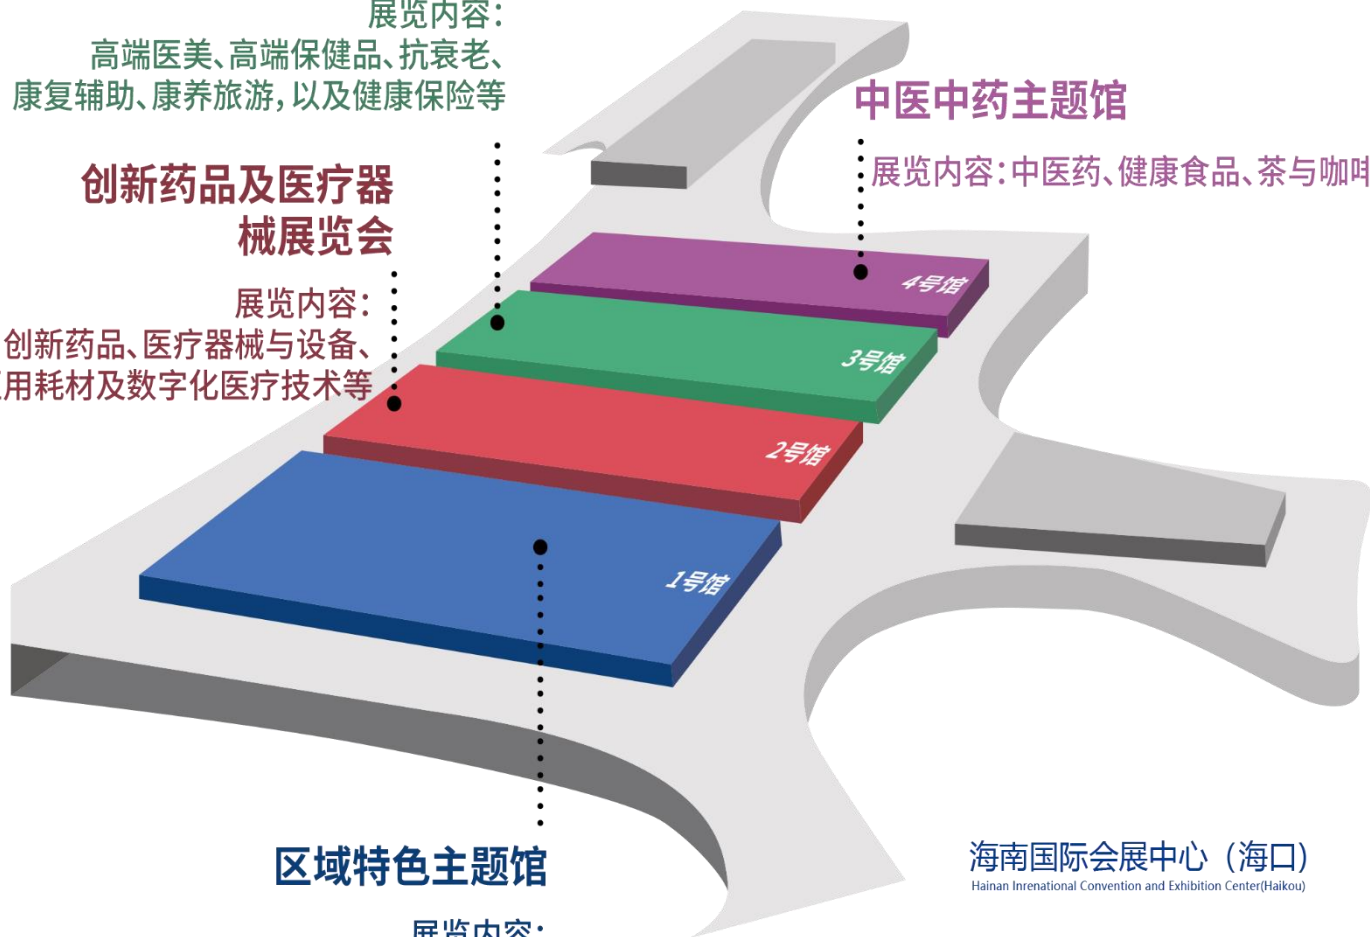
展览内容：
高端医美、高端保健品、抗衰老、
康复辅助、康养旅游，以及健康保险等

中医中药主题馆

展览内容：中医药、健康食品、茶与咖啡

创新药品及医疗器械展览会

展览内容：
创新药品、医疗器械与设备、
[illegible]用耗材及数字化医疗技术等

4号馆

3号馆

2号馆

1号馆

区域特色主题馆

展览内容：

海南国际会展中心（海口）
Hainan Inrenational Convention and Exhibition Center(Haikou)